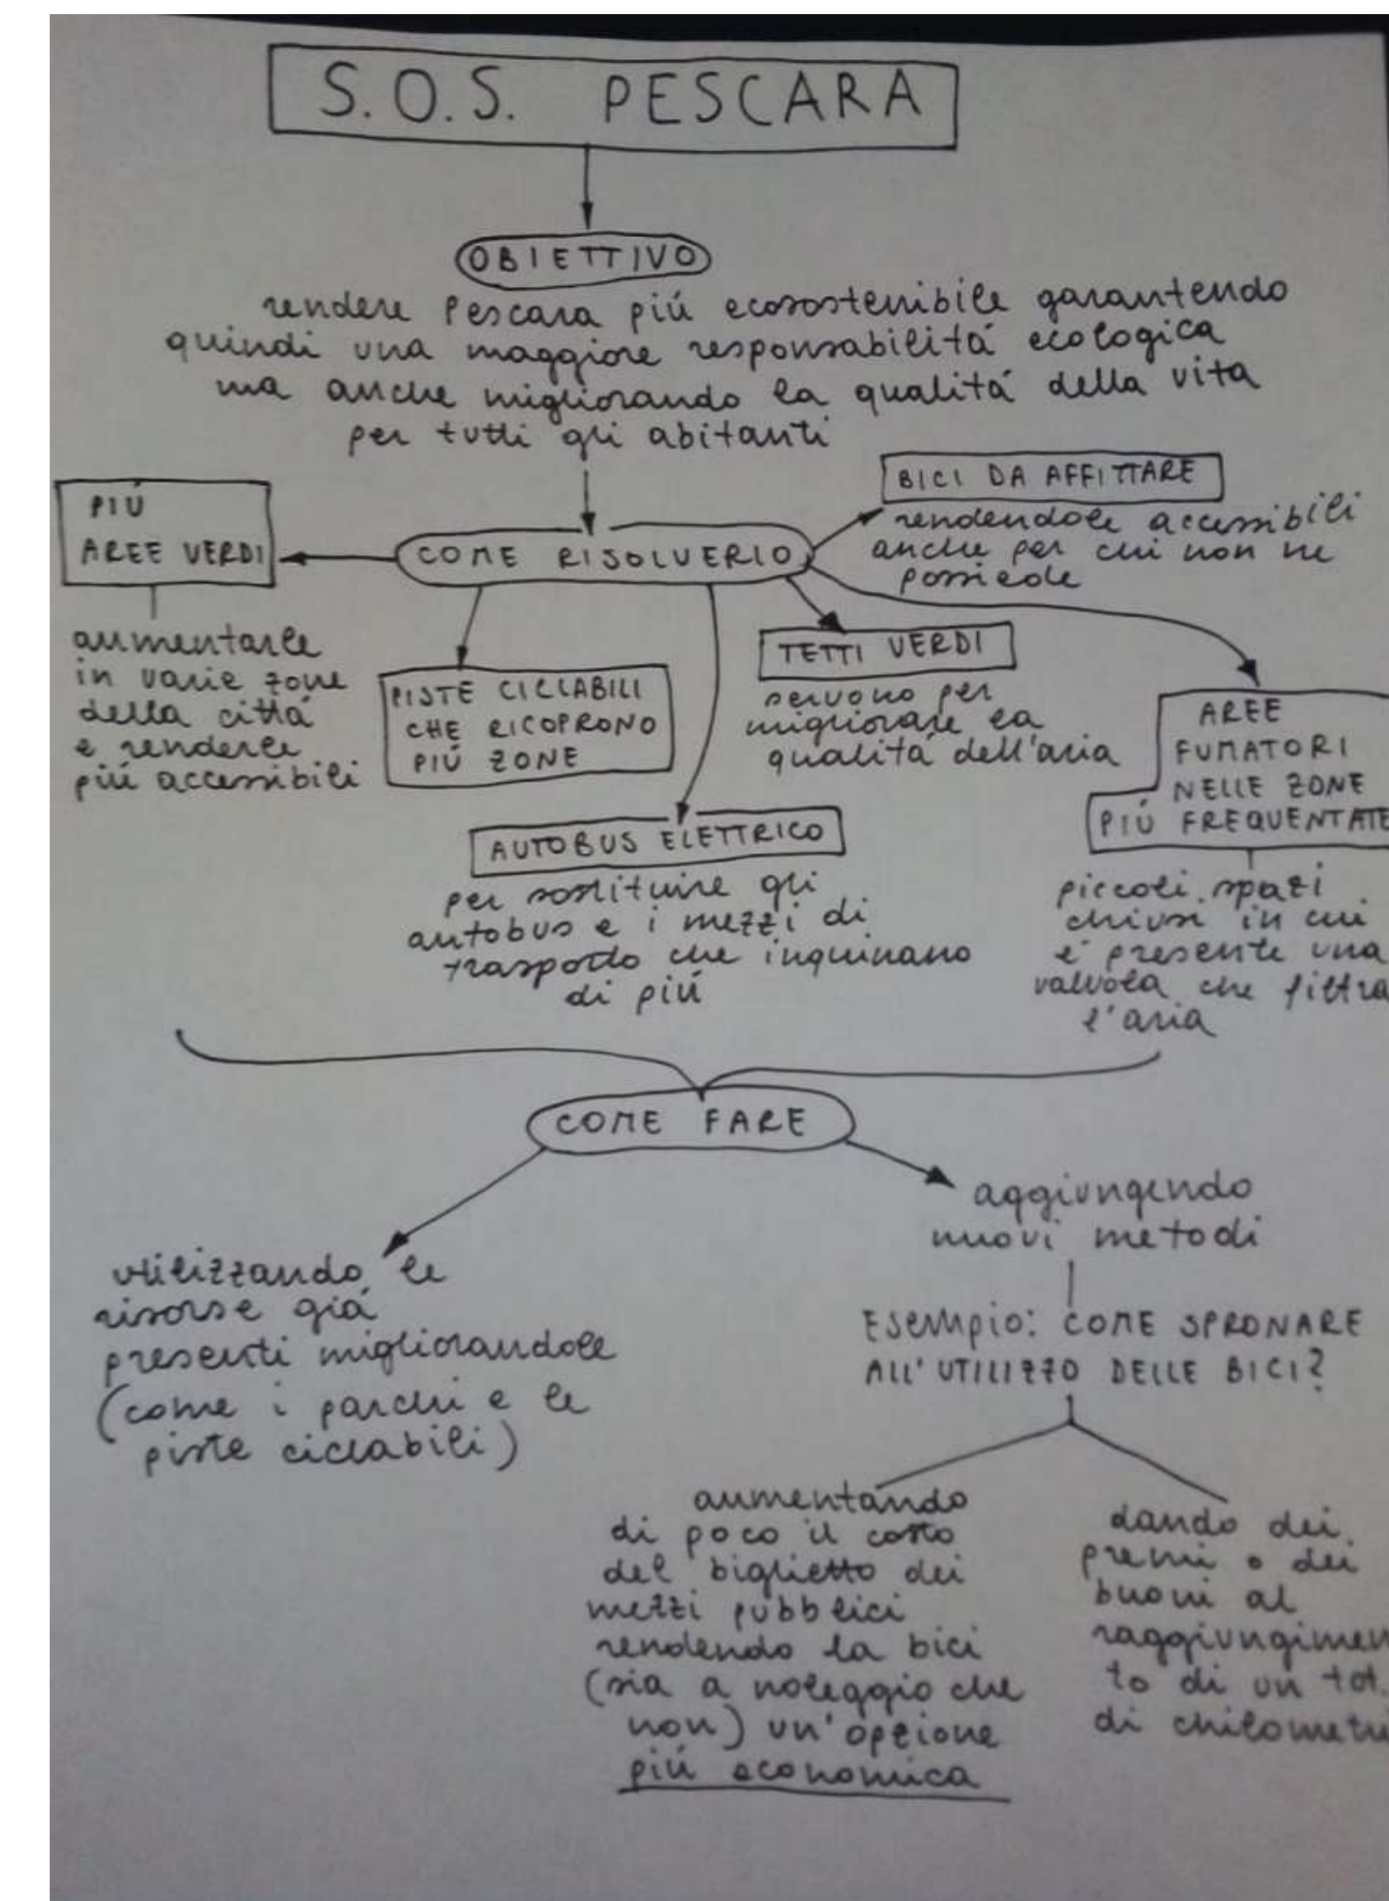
S.O.S. PESCARA

OBIETTIVO

rendere Pescara piú ecosostenibile garantendo quindi una maggiore responsabilitá ecologica ma anche migliorando la qualitá della vita per tutti gli abitanti

COME RISOLVERLO

PIÚ AREE VERDI

aumentarle in varie zone della cittá e renderle piú accessibili

PISTE CICLABILI CHE RICOPRONO PIÚ ZONE

AUTOBUS ELETTRICO

per sostituire gli autobus e i mezzi di trasporto che inquinano di piú

BICI DA AFFITTARE

rendendole accessibili anche per chi non ne possiede

TETTI VERDI

servono per migliorare la qualitá dell'aria

AREE FUMATORI NELLE ZONE PIÚ FREQUENTATE

piccoli spazi chiusi in cui é presente una valvola che filtra l'aria

COME FARE

utilizzando le risorse giá presenti migliorandole (come i parchi e le piste ciclabili)

aggiungendo nuovi metodi

ESEMPIO: COME SPRONARE ALL' UTILIZZO DELLE BICI?

aumentando di poco il costo del biglietto dei mezzi pubblici rendendo la bici (sia a noleggio che non) un'opzione piú economica

dando dei premi o dei buoni al raggiungimento di un tot. di chilometri